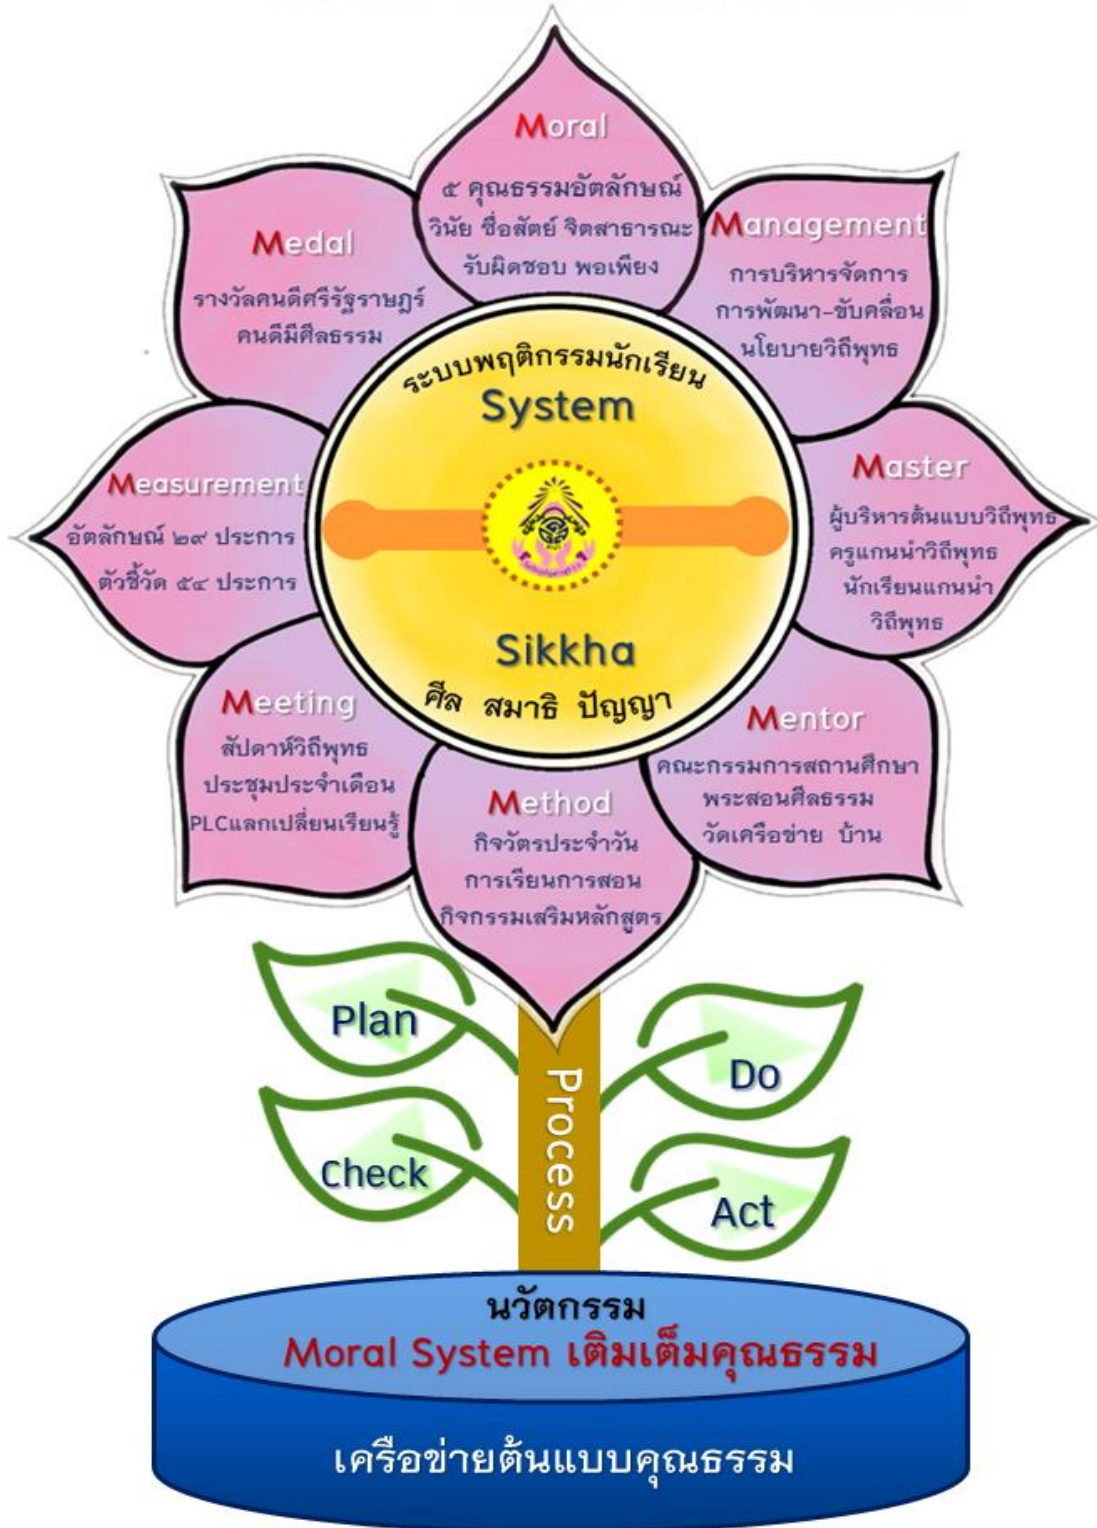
Moral
๕ คุณธรรมอัตลักษณ์ วินัย ซื่อสัตย์ จิตสาธารณะ รับผิดชอบ พอเพียง

Medal
รางวัลคนดีศรีรัฐราษฎร์ คนดีมีศีลธรรม

Management
การบริหารจัดการ การพัฒนา-ขับเคลื่อน นโยบายวิถีพุทธ

ระบบพฤติกรรมนักเรียน
System

Measurement
อัตลักษณ์ ๒๙ ประการ ตัวชี้วัด ๕๔ ประการ

Master
ผู้บริหารต้นแบบวิถีพุทธ ครูแกนนำวิถีพุทธ นักเรียนแกนนำ วิถีพุทธ

Sikkha
ศีล สมาธิ ปัญญา

Meeting
สัปดาห์วิถีพุทธ ประชุมประจำเดือน PLCแลกเปลี่ยนเรียนรู้

Mentor
คณะกรรมการสถานศึกษา พระสอนศีลธรรม วัดเครือข่าย บ้าน

Method
กิจวัตรประจำวัน การเรียนการสอน กิจกรรมเสริมหลักสูตร

Plan
Do
Process
Check
Act

นวัตกรรม
Moral System เติมเต็มคุณธรรม

เครือข่ายต้นแบบคุณธรรม